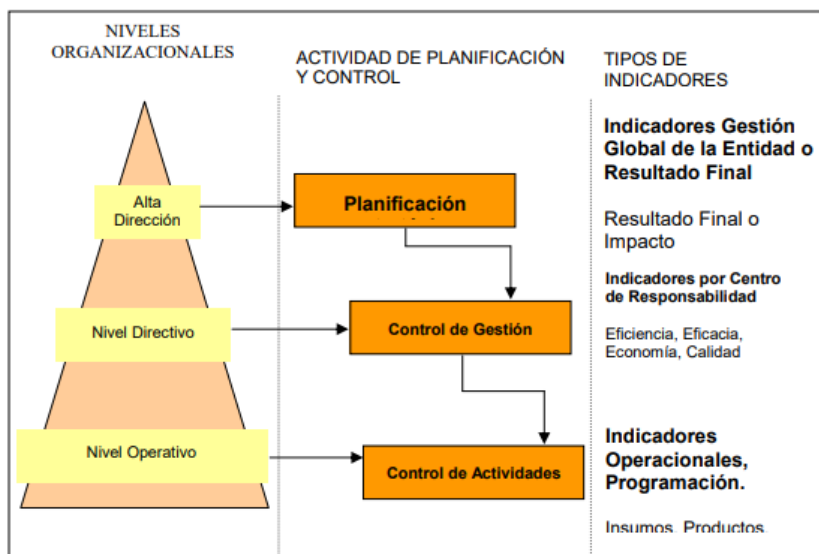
NIVELES ORGANIZACIONALES

Alta Dirección

Nivel Directivo

Nivel Operativo

ACTIVIDAD DE PLANIFICACIÓN Y CONTROL

Planificación

Control de Gestión

Control de Actividades

TIPOS DE INDICADORES

Indicadores Gestión Global de la Entidad o Resultado Final

Resultado Final o Impacto

Indicadores por Centro de Responsabilidad

Eficiencia, Eficacia, Economía, Calidad

Indicadores Operacionales, Programación.

Insumos, Productos